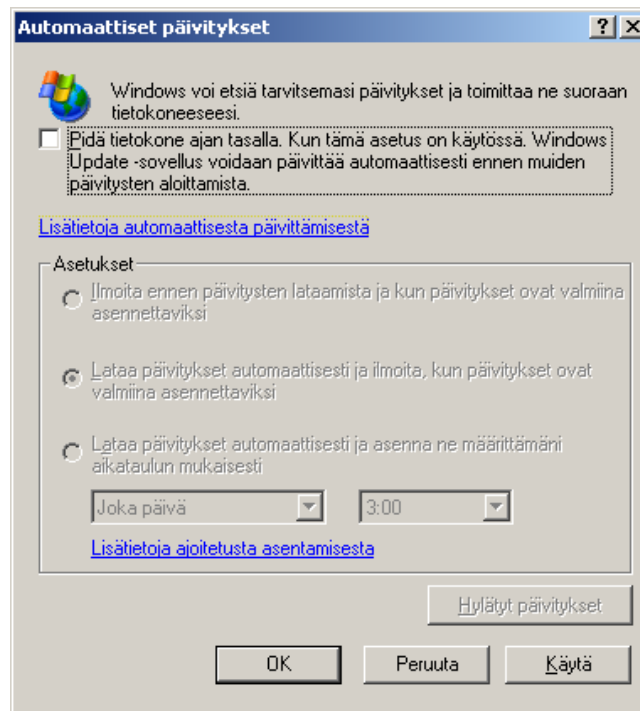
Automaattiset päivitykset ? X

Windows voi etsiä tarvitsemasi päivitykset ja toimittaa ne suoraan tietokoneeseesi.

Pidä tietokone ajan tasalla. Kun tämä asetus on käytössä. Windows Update -sovellus voidaan päivittää automaattisesti ennen muiden päivitysten aloittamista.

Lisätietoja automaattisesta päivittämisestä

Asetukset

Ilmoita ennen päivitysten lataamista ja kun päivitykset ovat valmiina asennettaviksi

Lataa päivitykset automaattisesti ja ilmoita, kun päivitykset ovat valmiina asennettaviksi

Lataa päivitykset automaattisesti ja asenna ne määrittämäni aikataulun mukaisesti

Joka päivä

3:00

Lisätietoja ajoitetusta asentamisesta

Hylätyt päivitykset

OK

Peruuta

Käytä